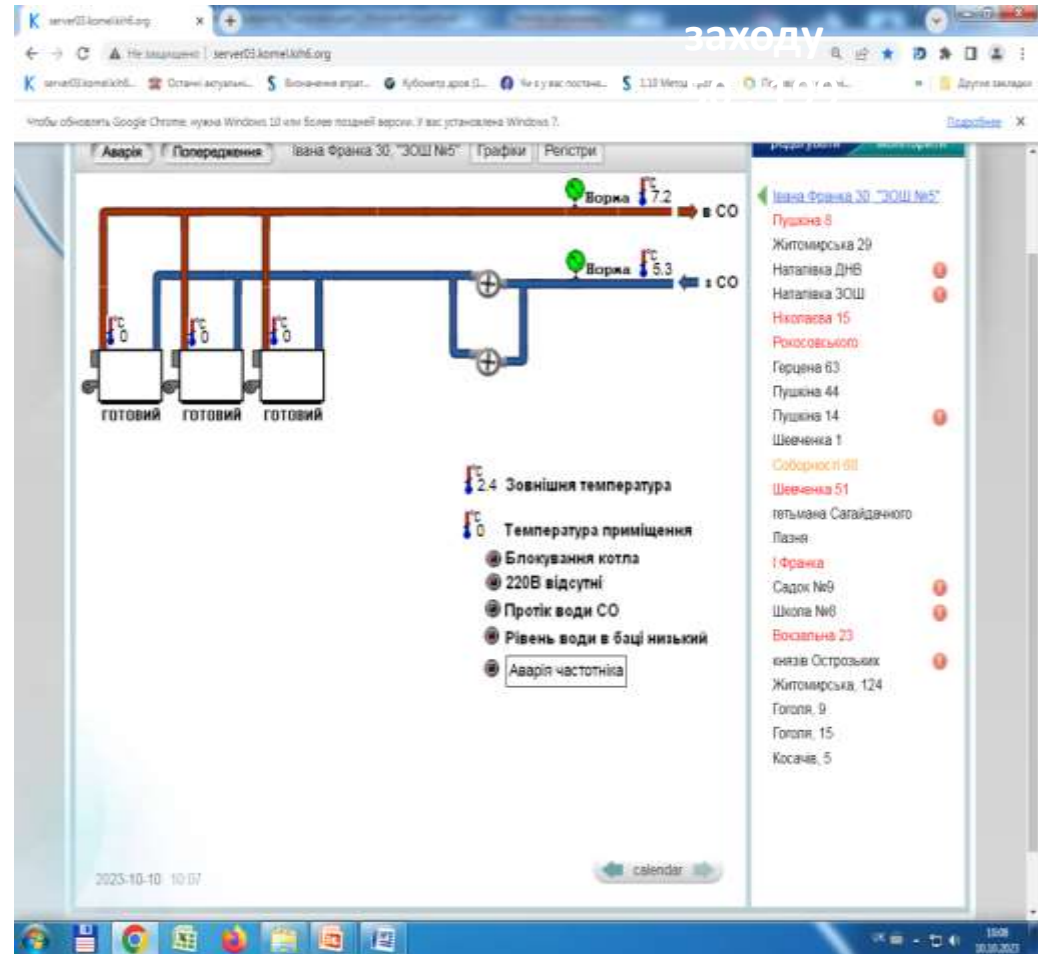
server03.komel.kh6.org
Не защищено | server03.komel.kh6.org
заходу
Чтобы обновить Google Chrome, нужна Windows 10 или более поздней версии. У вас установлена Windows 7.
Подробнее

Аварії | Попередження | Івана Франка 30, "ЗОШ №5" | Графіки | Регістри

Водяна 7.2 в СО
Водяна 5.3 з СО
0 0 0
ГОТОВИЙ ГОТОВИЙ ГОТОВИЙ

2.4 Зовнішня температура
0 Температура приміщення
Блокування котла
220В відсутні
Протік води СО
Рівень води в баці низький
Аварія частотніка

2023-10-10 10:07
calendar

Івана Франка 30, "ЗОШ №5"
Пушкіна 8
Житомирська 29
Наталівка ДНЗ
Наталівка ЗОШ
Ніколаєва 15
Рокосовського
Герцена 63
Пушкіна 44
Пушкіна 14
Шевченка 1
Соборності 60
Шевченка 51
гетьмана Сагайдачного
Пазня
І Франка
Садок №9
Школа №8
Вокзальна 23
князів Острозьких
Житомирська, 124
Гоголя, 9
Гоголя, 15
Косачів, 5